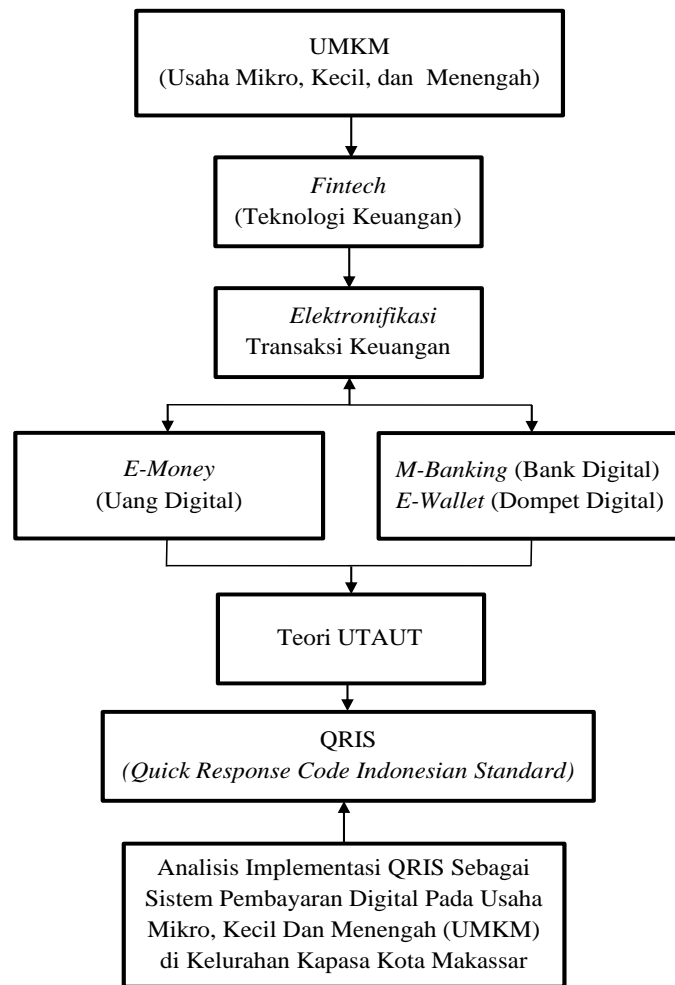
UMKM
(Usaha Mikro, Kecil, dan Menengah)

Fintech
(Teknologi Keuangan)

Elektronifikasi
Transaksi Keuangan

E-Money
(Uang Digital)

M-Banking (Bank Digital)
E-Wallet (Dompet Digital)

Teori UTAUT

QRIS
(Quick Response Code Indonesian Standard)

Analisis Implementasi QRIS Sebagai Sistem Pembayaran Digital Pada Usaha Mikro, Kecil Dan Menengah (UMKM) di Kelurahan Kapasa Kota Makassar